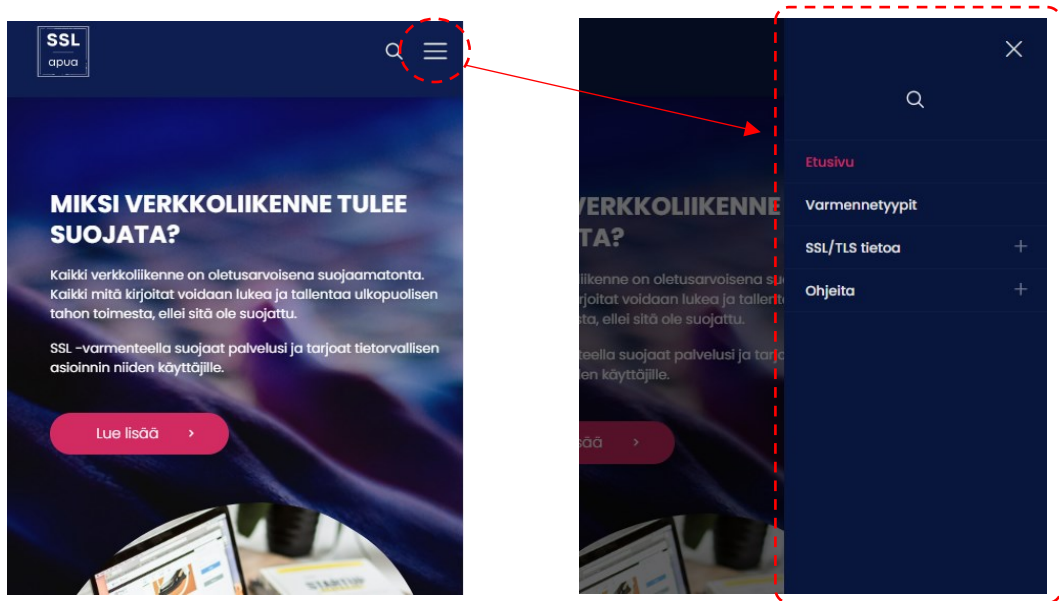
SSL
apua

MIKSI VERKKOLIIKENNE TULEE SUOJATA?

Kaikki verkkoliikenne on oletusarvoisena suojaamatonta. Kaikki mitä kirjoitat voidaan lukea ja tallentaa ulkopuolisen tahon toimesta, ellei sitä ole suojattu.

SSL -varmenteella suojaat palvelusi ja tarjoat tietorvallisen asioinnin niiden käyttäjille.

Lue lisää ›

STARTUP

VERKKOLIIKENNE
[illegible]TA?
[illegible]liikenne on oletusarvoisena su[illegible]
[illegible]rjoitat voidaan lukea ja tallen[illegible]
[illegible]sta, ellei sitä ole suojattu.
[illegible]teella suojaat palvelusi ja tarj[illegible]
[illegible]iden käyttäjille.
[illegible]sää ›

Etusivu
Varmennetyypit
SSL/TLS tietoa +
Ohjeita +